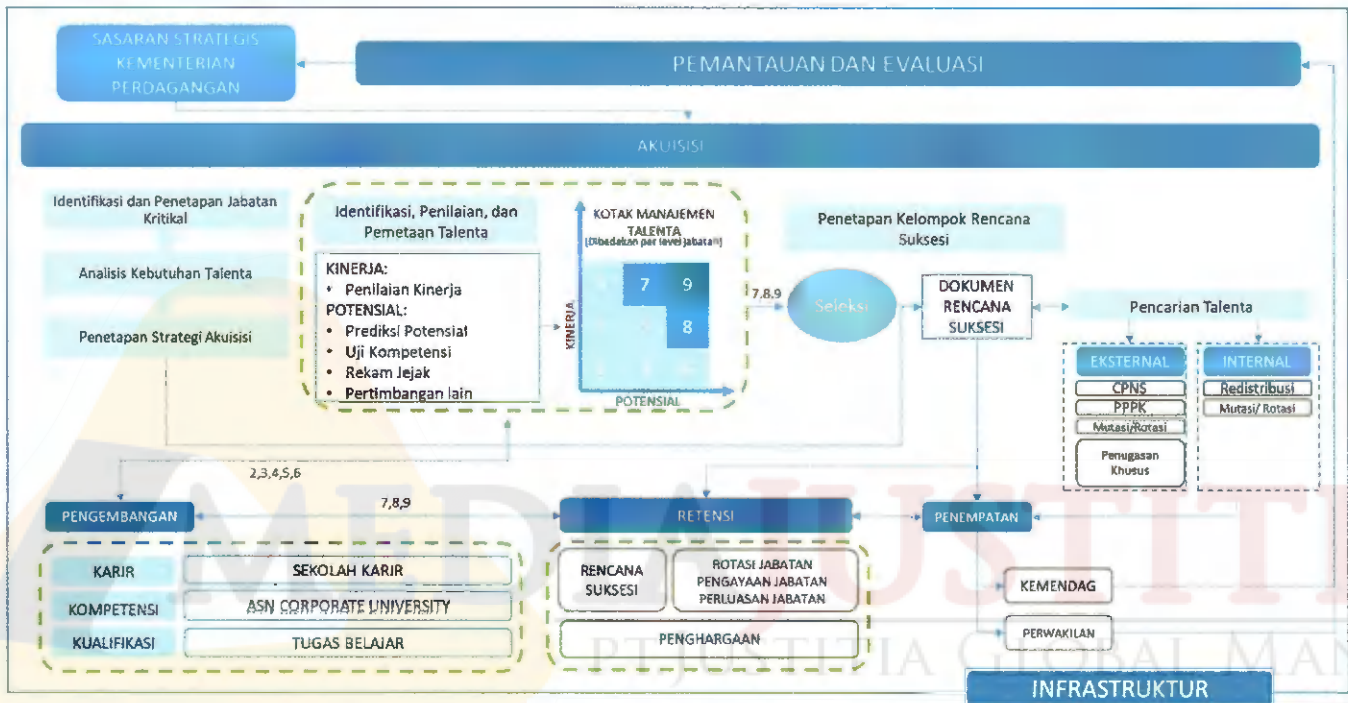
SASARAN STRATEGIS KEMENTERIAN PERDAGANGAN

PEMANTAUAN DAN EVALUASI

AKUISISI

Identifikasi dan Penetapan Jabatan Kritikal

Analisis Kebutuhan Talenta

Penetapan Strategi Akuisisi

Identifikasi, Penilaian, dan Pemetaan Talenta

KINERJA:
• Penilaian Kinerja
POTENSIAL:
• Prediksi Potensial
• Uji Kompetensi
• Rekam Jejak
• Pertimbangan lain

KOTAK MANAJEMEN TALENTA
[Dibedakan per level jabatan]

KINERJA

7 9
8

POTENSIAL

7,8,9

Penetapan Kelompok Rencana Suksesi

Seleksi

DOKUMEN RENCANA SUKSESI

Pencarian Talenta

EKSTERNAL
CPNS
PPPK
Mutasi/Rotasi
Penugasan Khusus

INTERNAL
Redistribusi
Mutasi/ Rotasi

2,3,4,5,6

7,8,9

PENGEMBANGAN

RETENSI

PENEMPATAN

KARIR | SEKOLAH KARIR
KOMPETENSI | ASN CORPORATE UNIVERSITY
KUALIFIKASI | TUGAS BELAJAR

RENCANA SUKSESI

ROTASI JABATAN
PENGAYAAN JABATAN
PERLUASAN JABATAN

PENGHARGAAN

KEMENDAG

PERWAKILAN

INFRASTRUKTUR

MEDIA JUSTITIA
PT JUSTITIA GLOBAL MAN